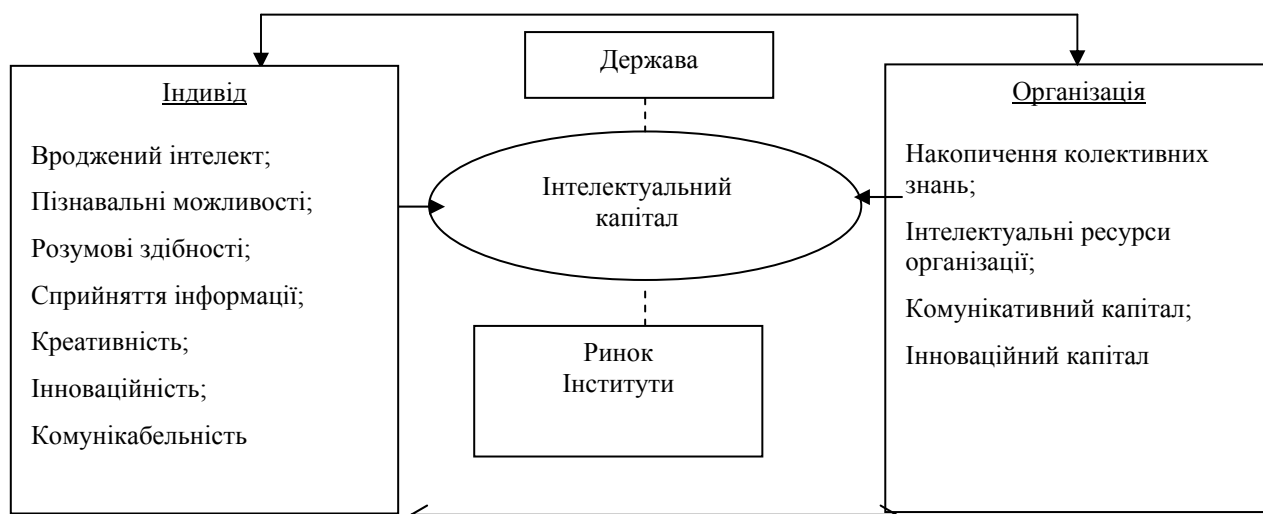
Держава

Індивід

Вроджений інтелект;

Пізнавальні можливості;

Розумові здібності;

Сприйняття інформації;

Креативність;

Інноваційність;

Комунікабельність

Інтелектуальний капітал

Ринок
Інститути

Організація

Накопичення колективних знань;

Інтелектуальні ресурси організації;

Комунікативний капітал;

Інноваційний капітал